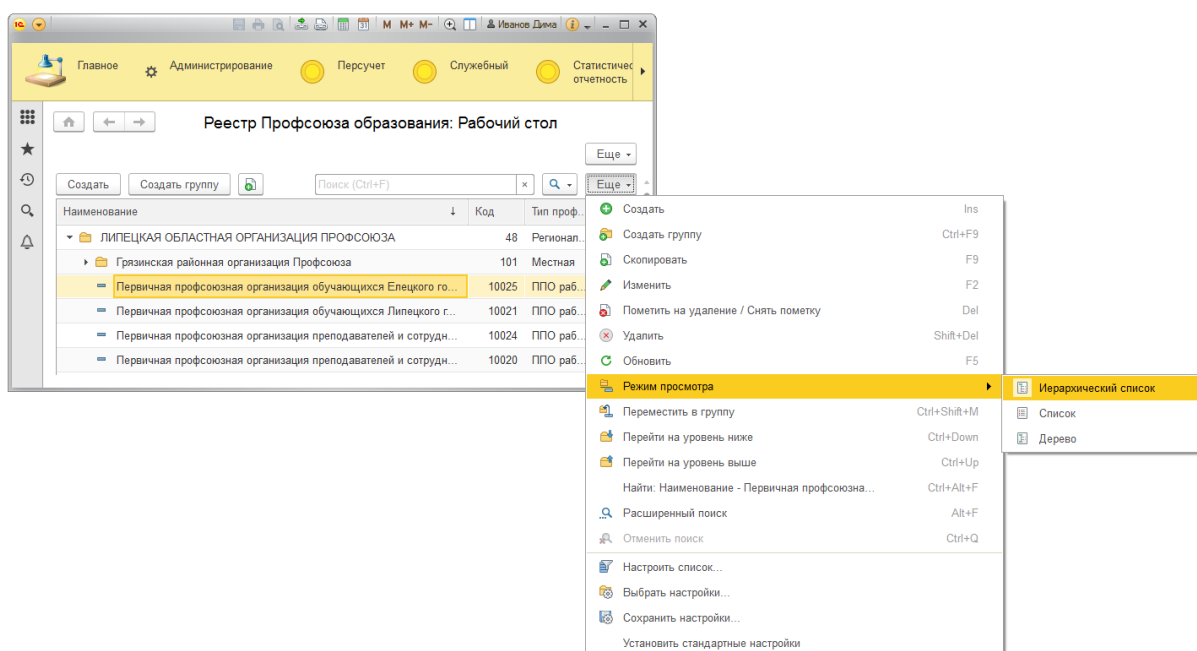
M M+ M- Иванов Дима

Главное Администрирование Персучет Служебный Статистичес отчетность

Реестр Профсоюза образования: Рабочий стол

Еще

Создать Создать группу Поиск (Ctrl+F) × Еще

| Наименование | Код | Тип проф |
|---|---|---|
| ЛИПЕЦКАЯ ОБЛАСТНАЯ ОРГАНИЗАЦИЯ ПРОФСОЮЗА | 48 | Региона... |
| Грязинская районная организация Профсоюза | 101 | Местная |
| Первичная профсоюзная организация обучающихся Елецкого го... | 10025 | ППО раб... |
| Первичная профсоюзная организация обучающихся Липецкого г... | 10021 | ППО раб... |
| Первичная профсоюзная организация преподавателей и сотрудн... | 10024 | ППО раб... |
| Первичная профсоюзная организация преподавателей и сотрудн... | 10020 | ППО раб... |

Создать Ins
Создать группу Ctrl+F9
Скопировать F9
Изменить F2
Пометить на удаление / Снять пометку Del
Удалить Shift+Del
Обновить F5
Режим просмотра
Переместить в группу Ctrl+Shift+M
Перейти на уровень ниже Ctrl+Down
Перейти на уровень выше Ctrl+Up
Найти: Наименование - Первичная профсоюзна... Ctrl+Alt+F
Расширенный поиск Alt+F
Отменить поиск Ctrl+Q
Настроить список...
Выбрать настройки...
Сохранить настройки...
Установить стандартные настройки

Иерархический список
Список
Дерево